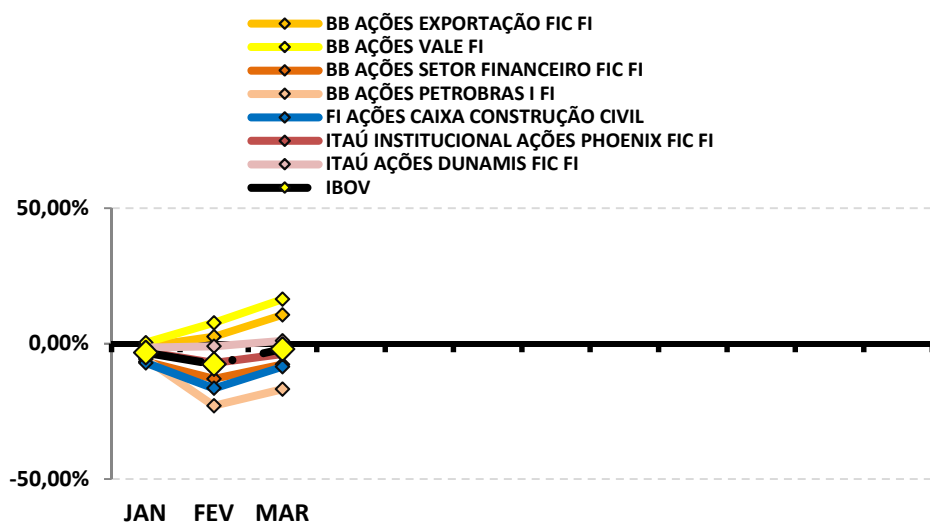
BB AÇÕES EXPORTAÇÃO FIC FI
BB AÇÕES VALE FI
BB AÇÕES SETOR FINANCEIRO FIC FI
BB AÇÕES PETROBRAS I FI
FI AÇÕES CAIXA CONSTRUÇÃO CIVIL
ITAÚ INSTITUCIONAL AÇÕES PHOENIX FIC FI
ITAÚ AÇÕES DUNAMIS FIC FI
IBOV

50,00%
0,00%
-50,00%

JAN FEV MAR